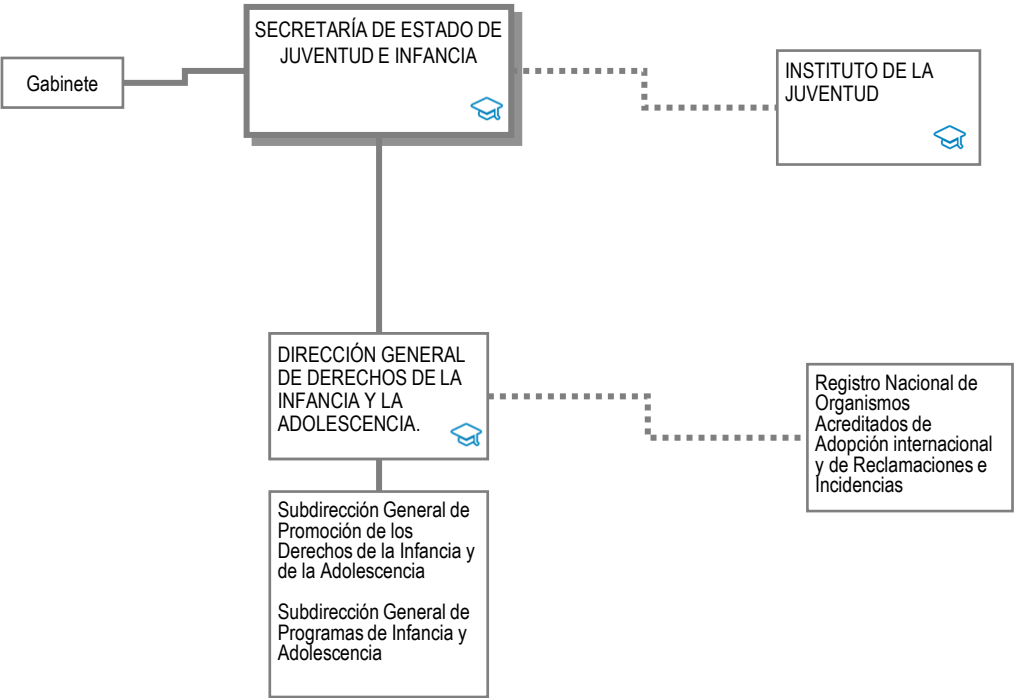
SECRETARÍA DE ESTADO DE JUVENTUD E INFANCIA

Gabinete

INSTITUTO DE LA JUVENTUD

DIRECCIÓN GENERAL DE DERECHOS DE LA INFANCIA Y LA ADOLESCENCIA.

Registro Nacional de Organismos Acreditados de Adopción internacional y de Reclamaciones e Incidencias

Subdirección General de Promoción de los Derechos de la Infancia y de la Adolescencia

Subdirección General de Programas de Infancia y Adolescencia